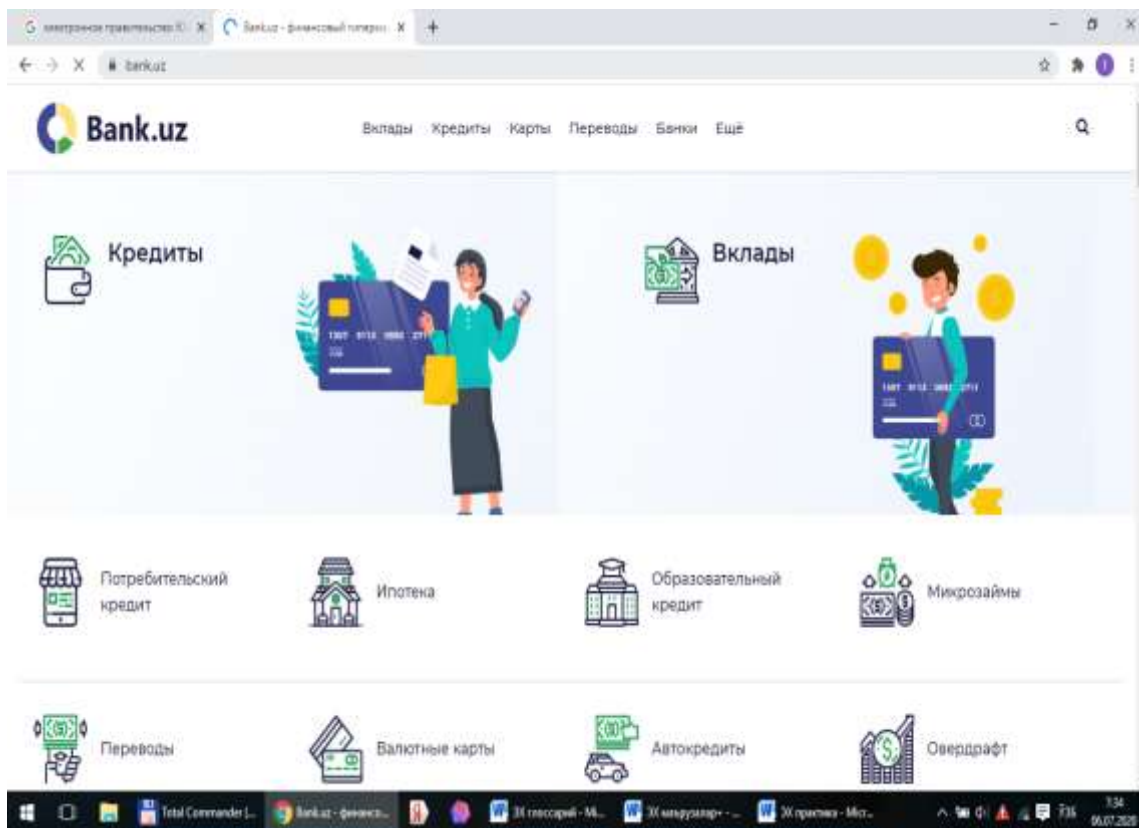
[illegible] | Bank.uz - финансовый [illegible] | +

bank.uz

Bank.uz

Вклады Кредиты Карты Переводы Банки Ещё

Кредиты

Вклады

Потребительский кредит

Ипотека

Образовательный кредит

Микрозаймы

Переводы

Валютные карты

Автокредиты

Овердрафт

Total Commander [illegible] | Bank.uz - финанс... | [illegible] | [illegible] | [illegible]

7:34
06.07.2020